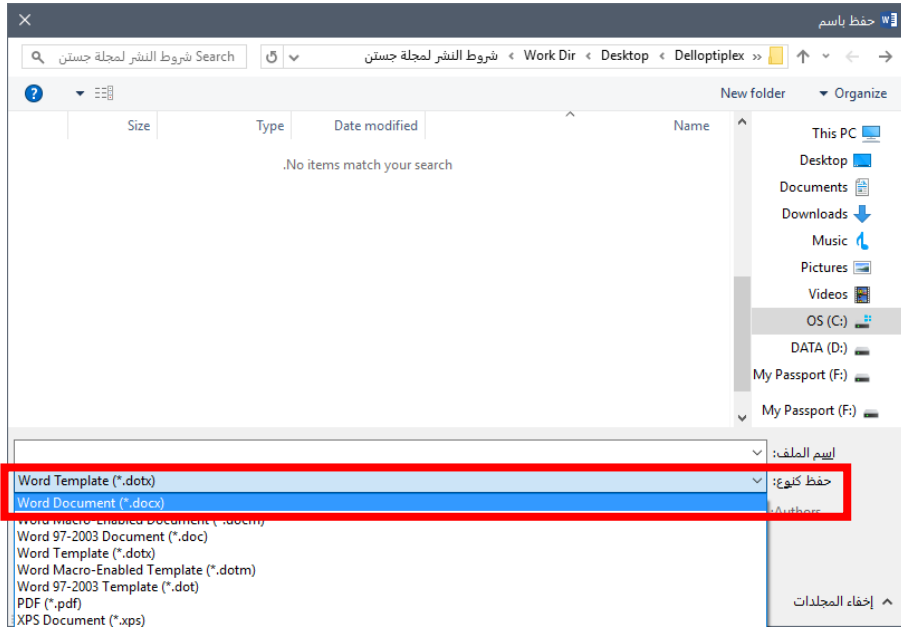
حفظ باسم

Delloptiplex › Desktop › Work Dir › شروط النشر لمجلة جستن

Search شروط النشر لمجلة جستن

Organize
New folder

Name
Date modified
Type
Size

.No items match your search

This PC
Desktop
Documents
Downloads
Music
Pictures
Videos
OS (C:)
DATA (D:)
My Passport (F:)
My Passport (F:)

اسم الملف:
حفظ كنوع:
Word Template (*.dotx)
Word Document (*.docx)
Word Macro-Enabled Document (*.docm)
Word 97-2003 Document (*.doc)
Word Template (*.dotx)
Word Macro-Enabled Template (*.dotm)
Word 97-2003 Template (*.dot)
PDF (*.pdf)
XPS Document (*.xps)

Authors

إخفاء المجلدات